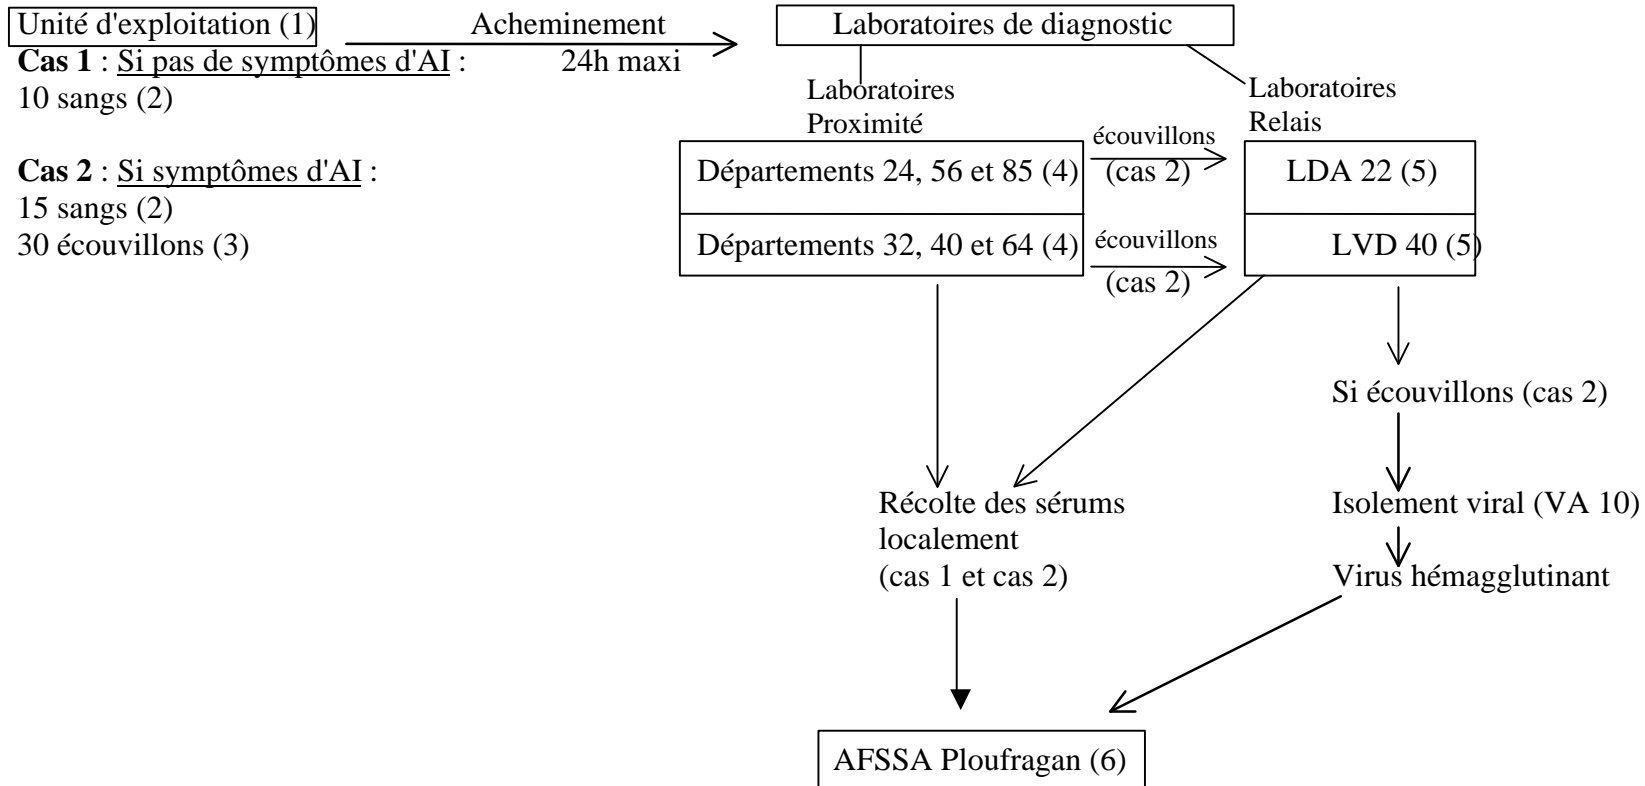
Unité d'exploitation (1)

Acheminement
24h maxi

Laboratoires de diagnostic

Cas 1 : Si pas de symptômes d'AI :
10 sangs (2)

Cas 2 : Si symptômes d'AI :
15 sangs (2)
30 écouvillons (3)

Laboratoires Proximité

Laboratoires Relais

Départements 24, 56 et 85 (4)

Départements 32, 40 et 64 (4)

écouvillons (cas 2)

écouvillons (cas 2)

LDA 22 (5)

LVD 40 (5)

Si écouvillons (cas 2)

Récolte des sérums localement (cas 1 et cas 2)

Isolement viral (VA 10)

Virus hémagglutinant

AFSSA Ploufragan (6)